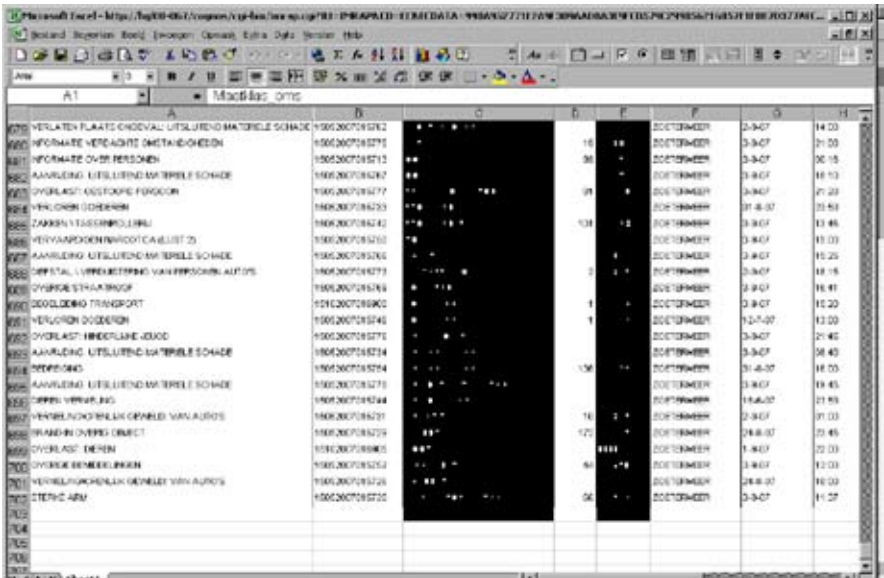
Microsoft Excel - https://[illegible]

Bestand Bewerken Beeld Invoegen Opmaak Extra Data Venster Help

Arial

A1 Maatklas oms

| | A | B | C | D | E | F | G | H |
|---|---|---|---|---|---|---|---|---|
| 679 | VERLATEN PLAATS ONGEVAL UITSLUITEND MATERIELE SCHADE | 15052007085762 | | | | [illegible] | 2-9-07 | 14:00 |
| 680 | INFORMATIE VERDACHTE OMSTANDIGHEDEN | 15052007085770 | | 16 | | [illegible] | 3-9-07 | 21:00 |
| 681 | INFORMATIE OVER PERSONEN | 15052007085713 | | 96 | | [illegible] | 3-9-07 | 00:15 |
| 682 | AANRIJDING UITSLUITEND MATERIELE SCHADE | 15052007085267 | | | | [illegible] | 3-9-07 | 18:10 |
| 683 | OVERLAST: GESTOORDE PERSOON | 15052007085777 | | 91 | | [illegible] | 3-9-07 | 21:22 |
| 684 | VERLOREN GOEDEREN | 15052007085733 | | | | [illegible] | 31-8-07 | 23:50 |
| 685 | ZAKKEN-/TASSENROLLERIJ | 15052007085742 | | 131 | | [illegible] | 3-9-07 | 13:45 |
| 686 | VERVAARDIGEN NARCOTICA (LIJST 2) | 15052007085202 | | | | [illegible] | 3-9-07 | 11:00 |
| 687 | AANRIJDING UITSLUITEND MATERIELE SCHADE | 15052007085766 | | | | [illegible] | 3-9-07 | 15:25 |
| 688 | DIEFSTAL / VERDUISTERING VAN PERSONENAUTO'S | 15052007085773 | | 2 | | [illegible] | 3-9-07 | 18:15 |
| 689 | OVERIGE STRAFBARE FEITEN | 15052007085769 | | | | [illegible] | 3-9-07 | 16:41 |
| 690 | BEGELEIDING TRANSPORT | 15052007085660 | | 1 | | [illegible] | 3-9-07 | 10:20 |
| 691 | VERLOREN GOEDEREN | 15052007085740 | | 1 | | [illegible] | 12-7-07 | 12:00 |
| 692 | OVERLAST: HINDERLIJKE JEUGD | 15052007085770 | | | | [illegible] | 3-9-07 | 21:45 |
| 693 | AANRIJDING UITSLUITEND MATERIELE SCHADE | 15052007085724 | | | | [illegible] | 3-9-07 | 08:40 |
| 694 | BEDREIGING | 15052007085784 | | 136 | | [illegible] | 31-8-07 | 18:05 |
| 695 | AANRIJDING UITSLUITEND MATERIELE SCHADE | 15052007085771 | | | | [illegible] | 3-9-07 | 19:45 |
| 696 | DIEREN VERMISSING | 15052007085744 | | | | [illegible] | 1-9-07 | 21:55 |
| 697 | VERNIELING/ZAAKBESCHADIGING VAN AUTO'S | 15052007085731 | | 16 | | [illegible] | 2-9-07 | 01:00 |
| 698 | BRAND IN OVERIG OBJECT | 15052007085759 | | 172 | | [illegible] | 24-8-07 | 22:45 |
| 699 | OVERLAST: DIEREN | 15052007085805 | | | | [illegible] | 1-9-07 | 22:00 |
| 700 | OVERIGE BEMIDDELINGEN | 15052007085252 | | 64 | | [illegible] | 3-9-07 | 12:00 |
| 701 | VERNIELING/ZAAKBESCHADIGING VAN AUTO'S | 15052007085726 | | | | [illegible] | 24-8-07 | 16:00 |
| 702 | STEPAC ARM | 15052007085720 | | 56 | | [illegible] | 3-9-07 | 11:37 |
| 703 | | | | | | | | |
| 704 | | | | | | | | |
| 705 | | | | | | | | |
| 706 | | | | | | | | |